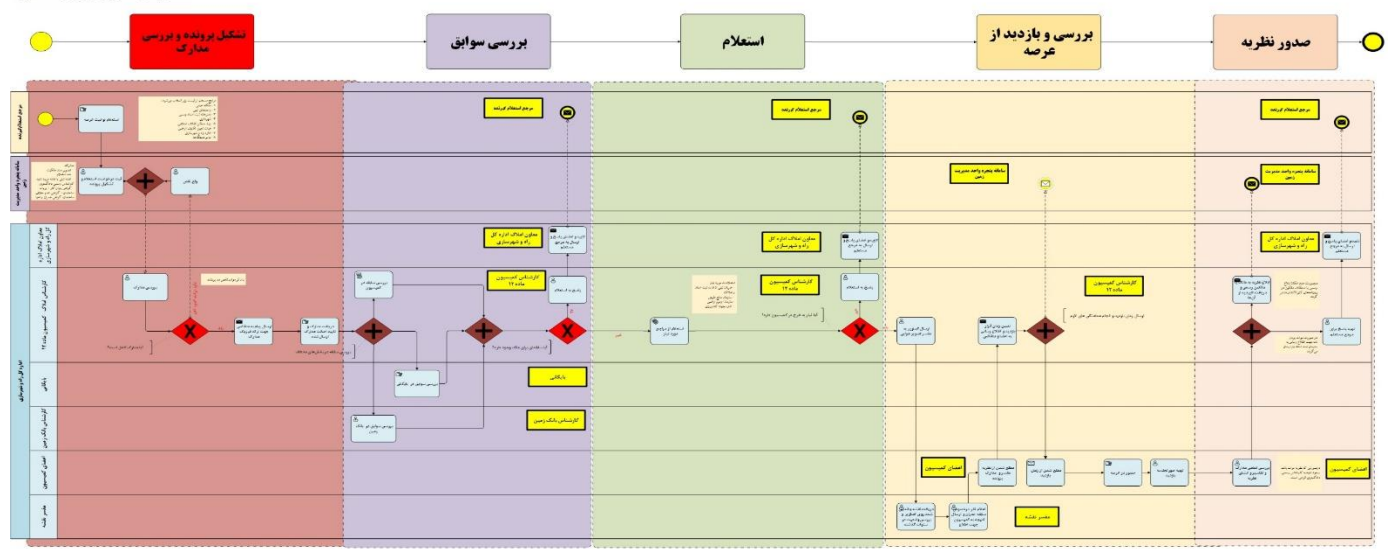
تشکیل پرونده و بررسی مدارک

بررسی سوابق

استعلام

بررسی و بازدید از عرصه

صدور نظریه

مرجع استعلام کننده

مرجع استعلام کننده

مرجع استعلام کننده

سامانه پنجره واحد مدیریت زمین

سامانه پنجره واحد مدیریت زمین

معاون املاک اداره کل راه و شهرسازی

معاون املاک اداره کل راه و شهرسازی

معاون املاک اداره کل راه و شهرسازی

کارشناس کمیسیون ماده ۱۲

کارشناس کمیسیون ماده ۱۲

کارشناس کمیسیون ماده ۱۲

بایگانی

کارشناس بانک زمین

اعضای کمیسیون

اعضای کمیسیون

عضو نقشه

استعلام توسط کاربر

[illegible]